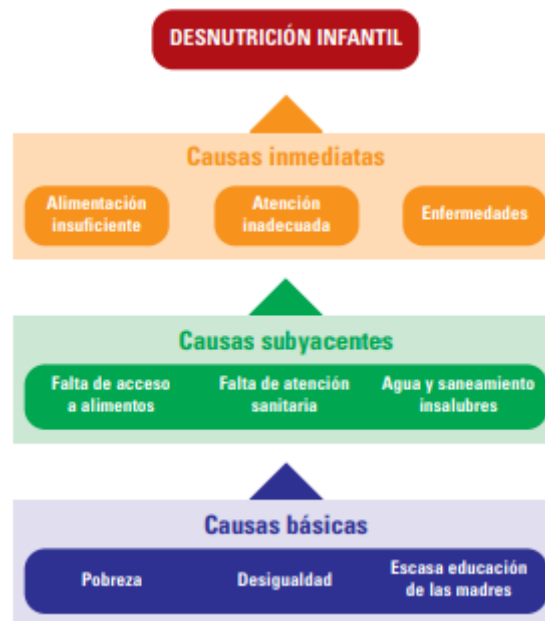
DESNUTRICIÓN INFANTIL

Causas inmediatas

Alimentación insuficiente

Atención inadecuada

Enfermedades

Causas subyacentes

Falta de acceso a alimentos

Falta de atención sanitaria

Agua y saneamiento insalubres

Causas básicas

Pobreza

Desigualdad

Escasa educación de las madres